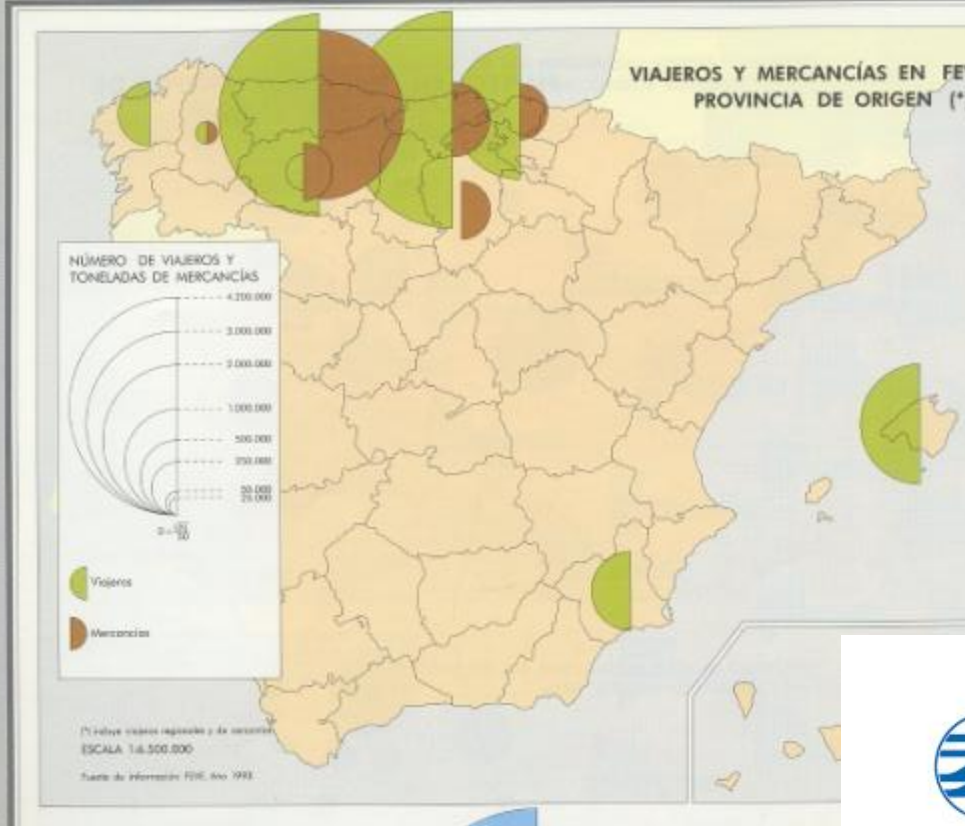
VIAJEROS Y MERCANCÍAS EN FE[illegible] PROVINCIA DE ORIGEN (*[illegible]

NÚMERO DE VIAJEROS Y TONELADAS DE MERCANCÍAS

4.200.000

3.000.000

2.000.000

1.000.000

500.000

250.000

50.000
25.000

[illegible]

Viajeros

Mercancías

(*) Incluye viajeros regionales y de cercanías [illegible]

ESCALA 1:6.500.000

Fuente de información: FEVE. Año 1993.